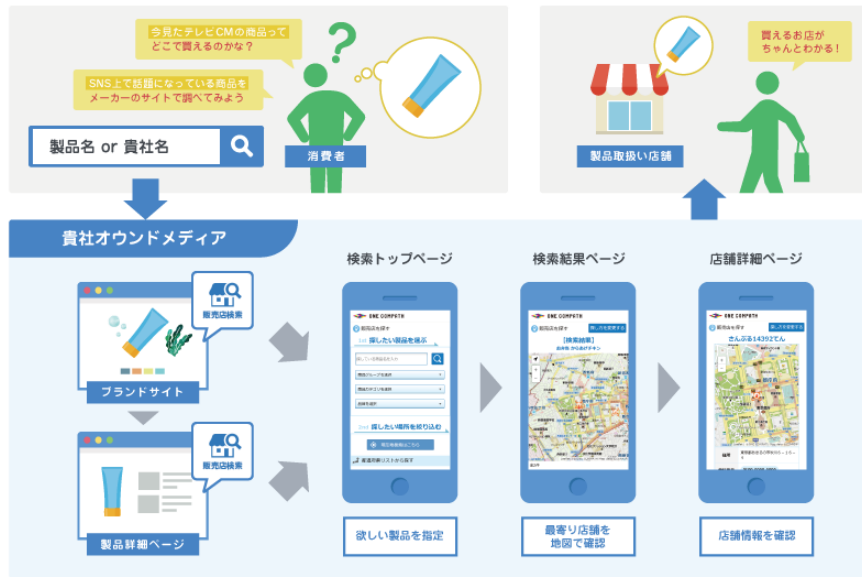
今見たテレビCMの商品って
どこで買えるのかな？

SNS上で話題になっている商品を
メーカーのサイトで調べてみよう

製品名 or 貴社名

消費者

製品取扱い店舗

買えるお店が
ちゃんとわかる！

貴社オウンドメディア

販売店検索

ブランドサイト

販売店検索

製品詳細ページ

検索トップページ

ONE COMPATH

販売店を探す

探したい製品を選ぶ

探したい場所を絞り込む

都道府県リストから探す

欲しい製品を指定

検索結果ページ

ONE COMPATH

販売店を探す

[検索結果]

最寄り店舗を
地図で確認

店舗詳細ページ

ONE COMPATH

販売店を探す

さんぷる14392てん

店舗情報を確認